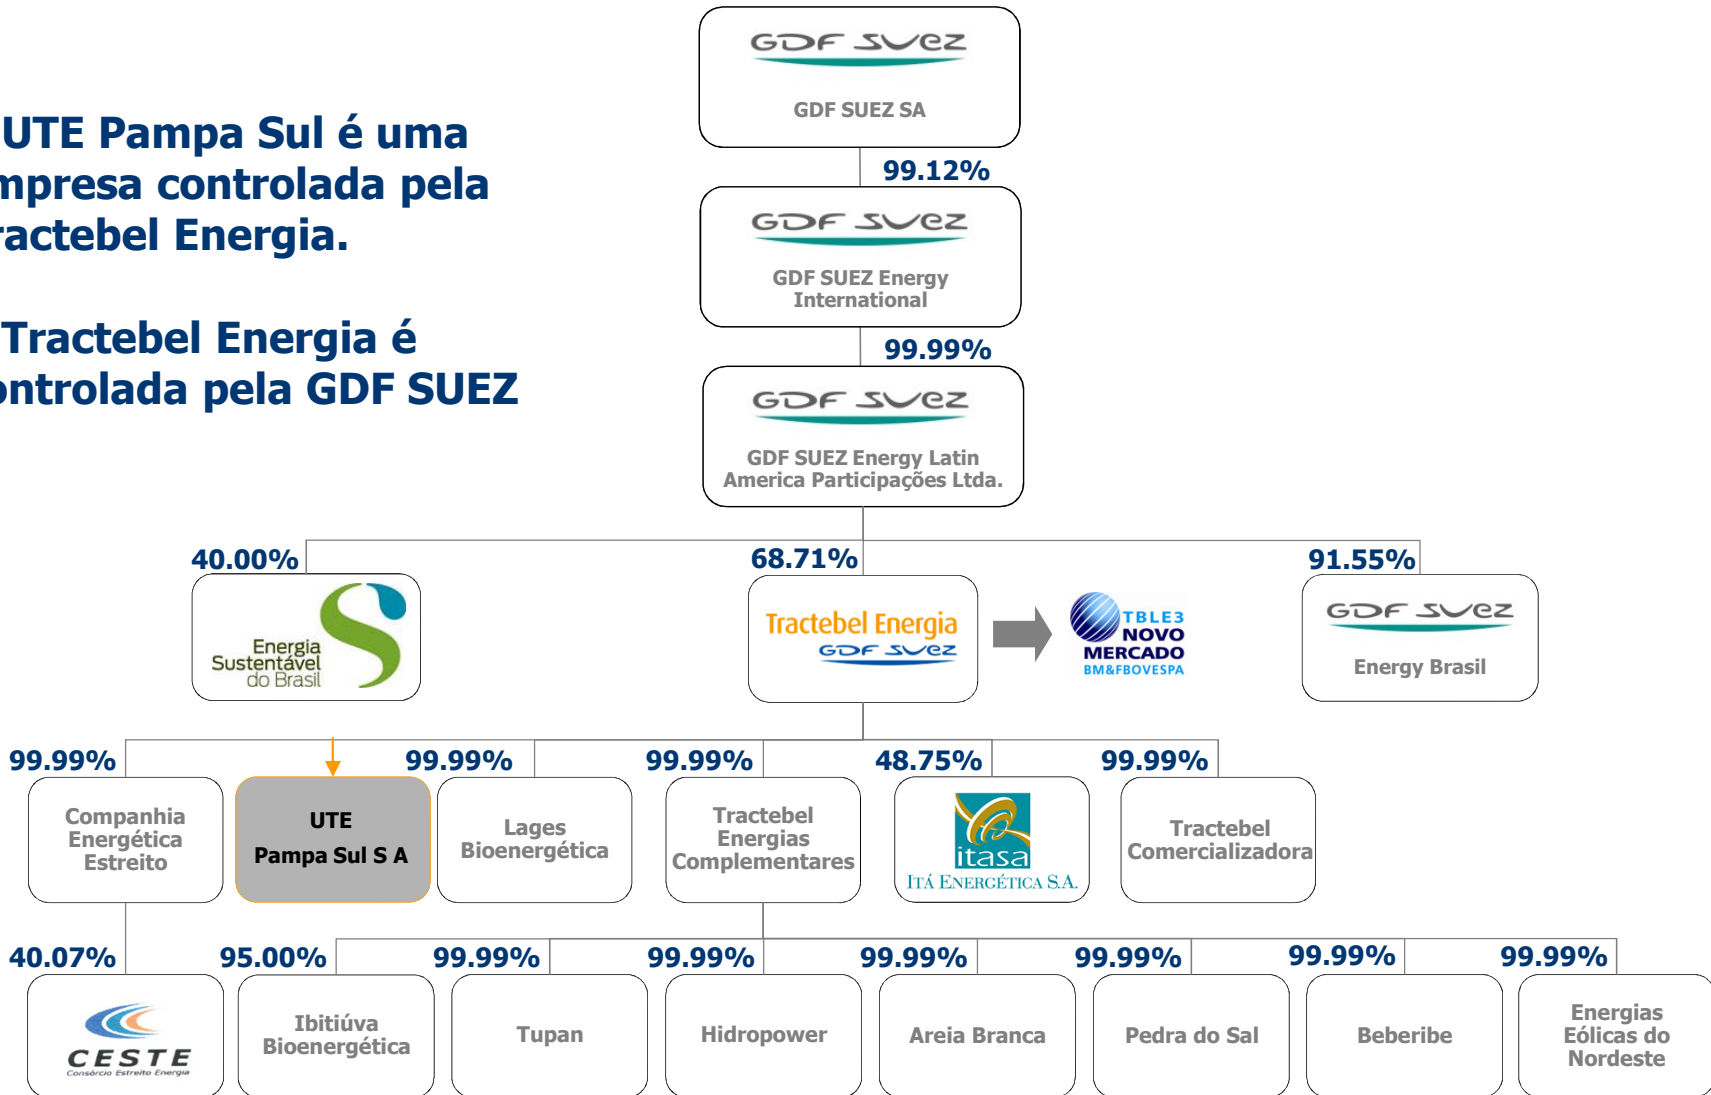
UTE Pampa Sul é uma mpresa controlada pela ractebel Energia.

Tractebel Energia é ontrolada pela GDF SUEZ

GDF SUEZ
GDF SUEZ SA

99.12%

GDF SUEZ
GDF SUEZ Energy International

99.99%

GDF SUEZ
GDF SUEZ Energy Latin America Participações Ltda.

40.00%
Energia Sustentável do Brasil

68.71%
Tractebel Energia
GDF SUEZ

TBLE3
NOVO MERCADO
BM&FBOVESPA

91.55%
GDF SUEZ
Energy Brasil

99.99%
Companhia Energética Estreito

UTE
Pampa Sul S A

99.99%
Lages Bioenergética

99.99%
Tractebel Energias Complementares

48.75%
itasa
ITÁ ENERGÉTICA S.A.

99.99%
Tractebel Comercializadora

40.07%
CESTE
Consórcio Estreito Energia

95.00%
Ibitiúva Bioenergética

99.99%
Tupan

99.99%
Hidropower

99.99%
Areia Branca

99.99%
Pedra do Sal

99.99%
Beberibe

99.99%
Energias Eólicas do Nordeste